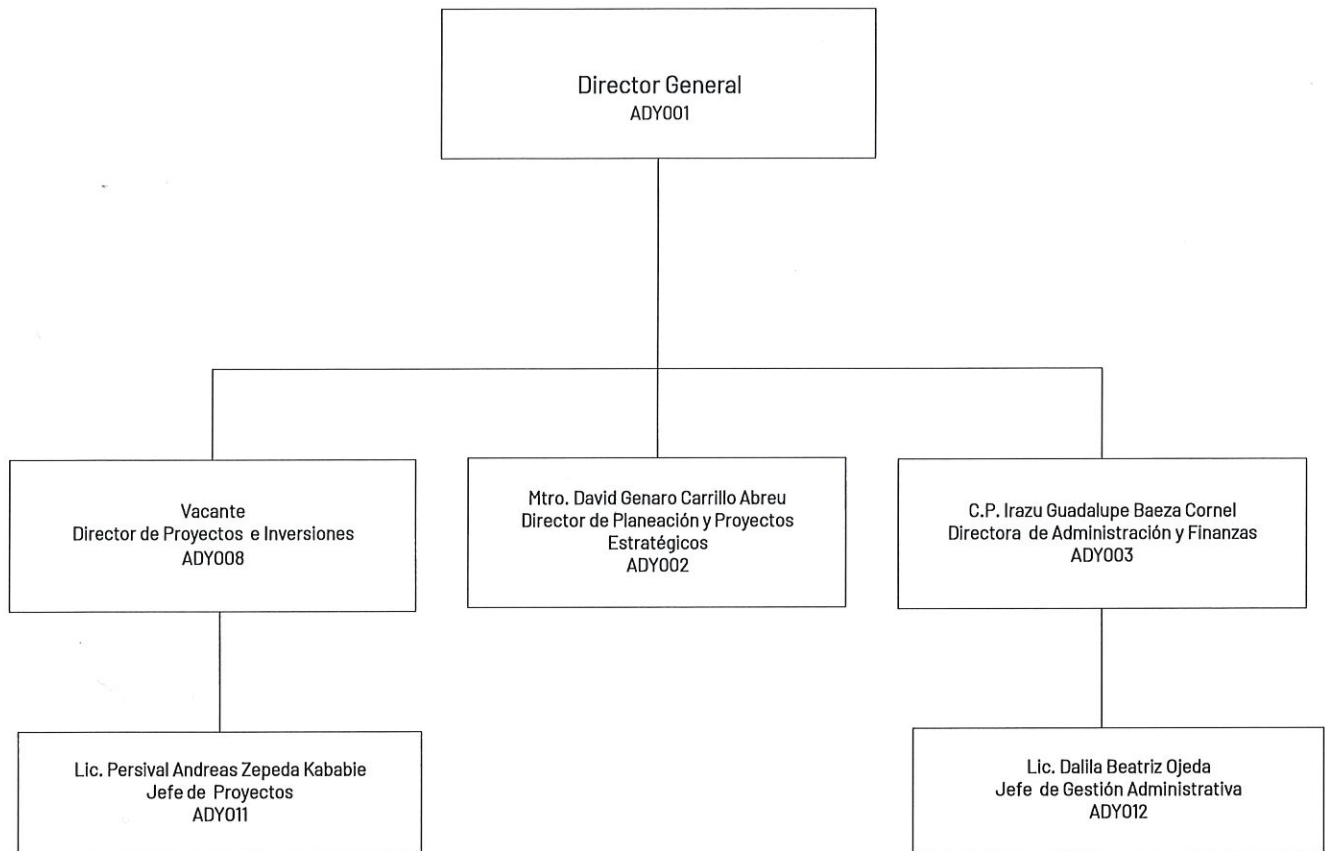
Director General
ADY001

Vacante
Director de Proyectos e Inversiones
ADY008

Mtro. David Genaro Carrillo Abreu
Director de Planeación y Proyectos Estratégicos
ADY002

C.P. Irazu Guadalupe Baeza Cornel
Directora de Administración y Finanzas
ADY003

Lic. Persival Andreas Zepeda Kababie
Jefe de Proyectos
ADY011

Lic. Dalila Beatriz Ojeda
Jefe de Gestión Administrativa
ADY012